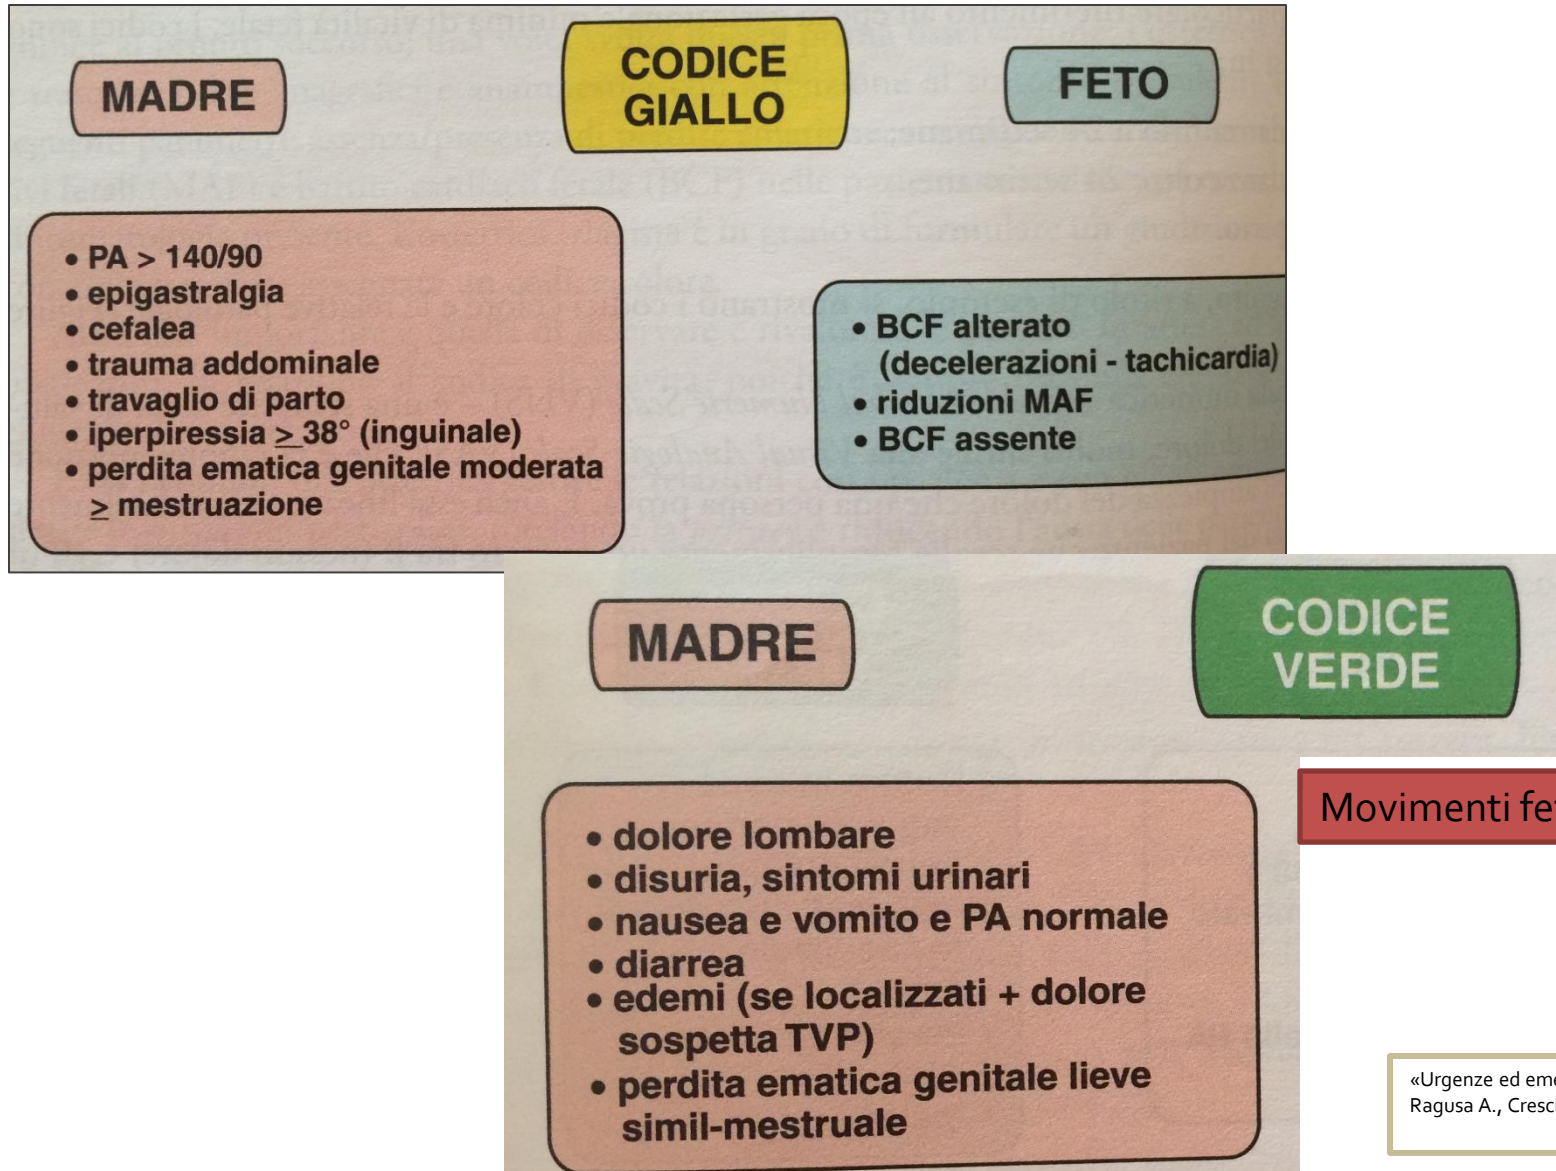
MADRE

CODICE GIALLO

FETO

• PA > 140/90
• epigastralgia
• cefalea
• trauma addominale
• travaglio di parto
• iperpiressia $\geq$ 38° (inguinale)
• perdita ematica genitale moderata $\geq$ mestruazione

• BCF alterato (decelerazioni - tachicardia)
• riduzioni MAF
• BCF assente

MADRE

CODICE VERDE

Movimenti fe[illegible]

• dolore lombare
• disuria, sintomi urinari
• nausea e vomito e PA normale
• diarrea
• edemi (se localizzati + dolore sospetta TVP)
• perdita ematica genitale lieve simil-mestruale

«Urgenze ed eme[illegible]
Ragusa A., Cresci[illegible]